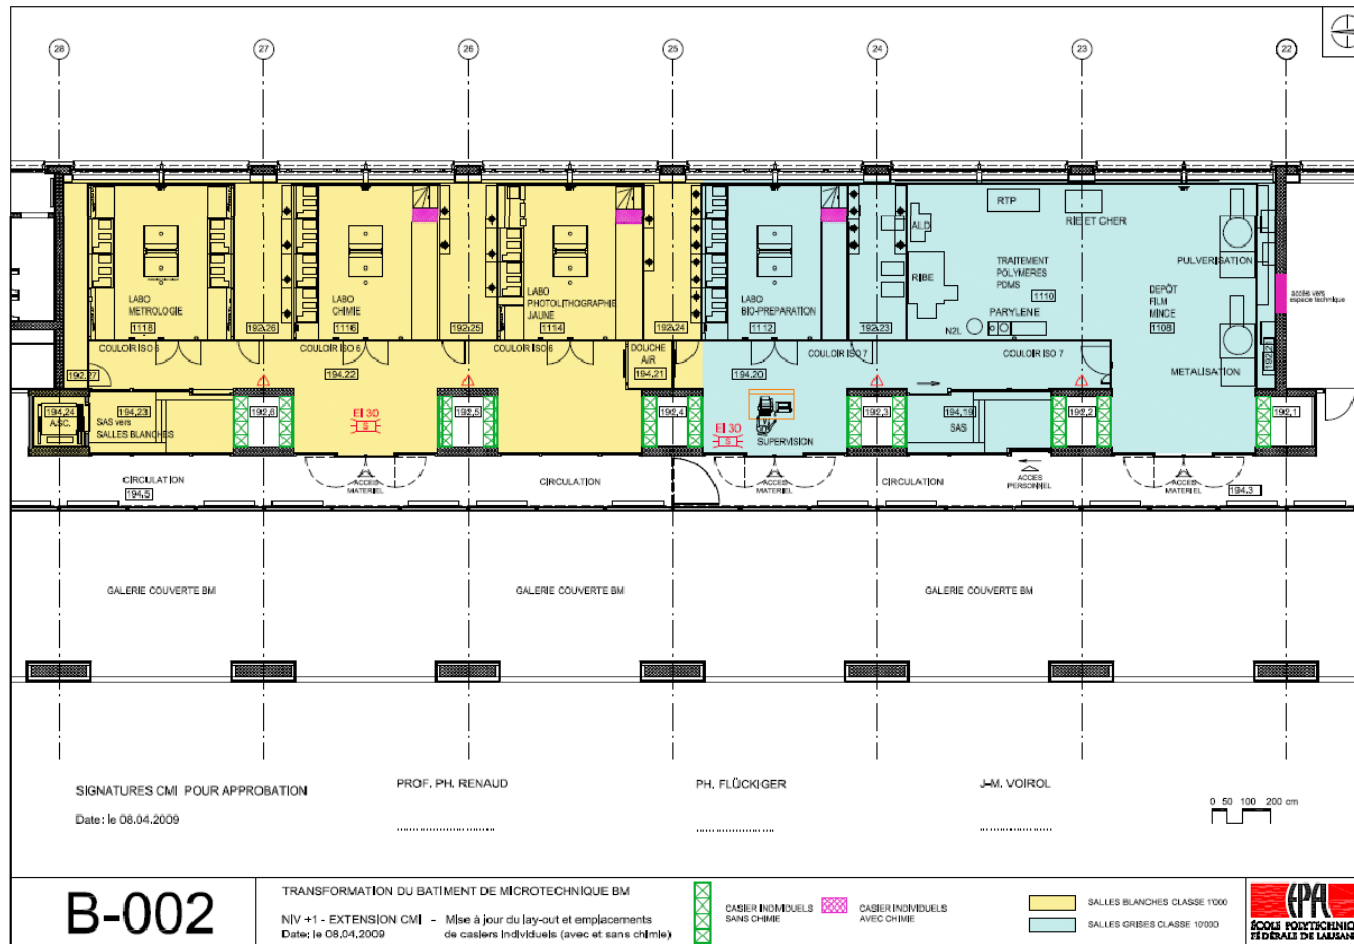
28 27 26 25 24 23 22

LABO METROLOGIE 1118

192.26

LABO CHIMIE 1116

192.25

LABO PHOTOLITHOGRAPHIE JAUNE 1114

192.24

LABO BIO-PREPARATION 1112

192.23

ALD

RIBE

RTP

RIE ET CHER

TRAITEMENT POLYMERES PDMS 1110

PARYLENE

N2L

PULVERISATION

DEPÔT FILM MINCE 1108

METALISATION

accès vers espace technique

COULOIR ISO 6

COULOIR ISO 6

COULOIR ISO 6

DOUCHE AIR 194.21

COULOIR ISO 7

COULOIR ISO 7

192.27

194.22

194.20

194.24 ASC.

194.23 SAS vers SALLES BLANCHES

192.6

EI 30

192.5

192.4

EI 30

SUPERVISION

192.3

194.19 SAS

192.2

192.1

CIRCULATION 194.5

ACCES MATERIEL

CIRCULATION

ACCES MATERIEL

CIRCULATION

ACCES PERSONNEL

ACCES MATERIEL

194.3

GALERIE COUVERTE BM

GALERIE COUVERTE BM

GALERIE COUVERTE BM

SIGNATURES CMI POUR APPROBATION

Date: le 08.04.2009

PROF. PH. RENAUD

PH. FLÜCKIGER

J-M. VOIROL

0 50 100 200 cm

B-002

TRANSFORMATION DU BATIMENT DE MICROTECHNIQUE BM

NIV +1 - EXTENSION CMI - Mise à jour du lay-out et emplacements de casiers individuels (avec et sans chimie)

Date: le 08.04.2009

CASIER INDIVIDUELS SANS CHIMIE

CASIER INDIVIDUELS AVEC CHIMIE

SALLES BLANCHES CLASSE 1'000

SALLES GRISES CLASSE 10'000

EPFL ÉCOLE POLYTECHNIQUE FÉDÉRALE DE LAUSANNE